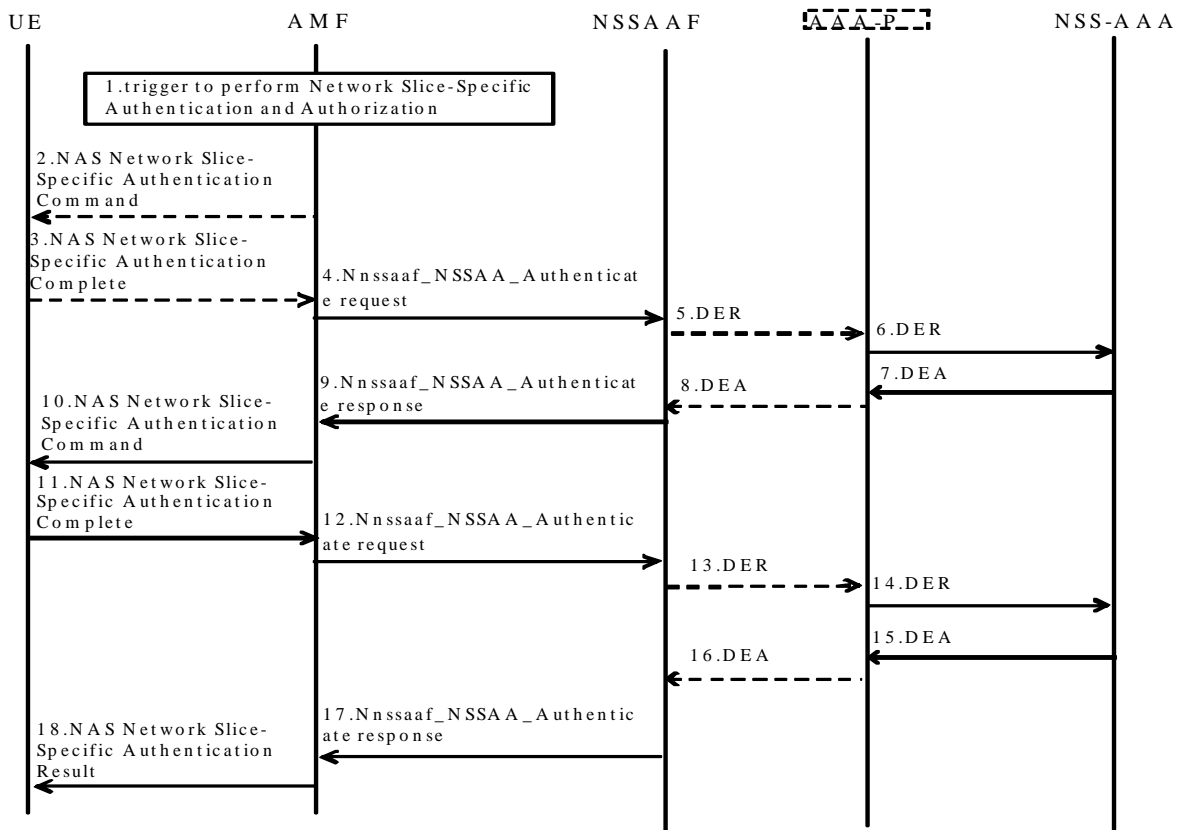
UE

AMF

NSSAAF

AAA-P

NSS-AAA

1.trigger to perform Network Slice-Specific Authentication and Authorization

2.NAS Network Slice-Specific Authentication Command

3.NAS Network Slice-Specific Authentication Complete

4.Nnssaaf_NSSAA_Authenticate request

5.DER

6.DER

7.DEA

8.DEA

9.Nnssaaf_NSSAA_Authenticate response

10.NAS Network Slice-Specific Authentication Command

11.NAS Network Slice-Specific Authentication Complete

12.Nnssaaf_NSSAA_Authenticate request

13.DER

14.DER

15.DEA

16.DEA

17.Nnssaaf_NSSAA_Authenticate response

18.NAS Network Slice-Specific Authentication Result